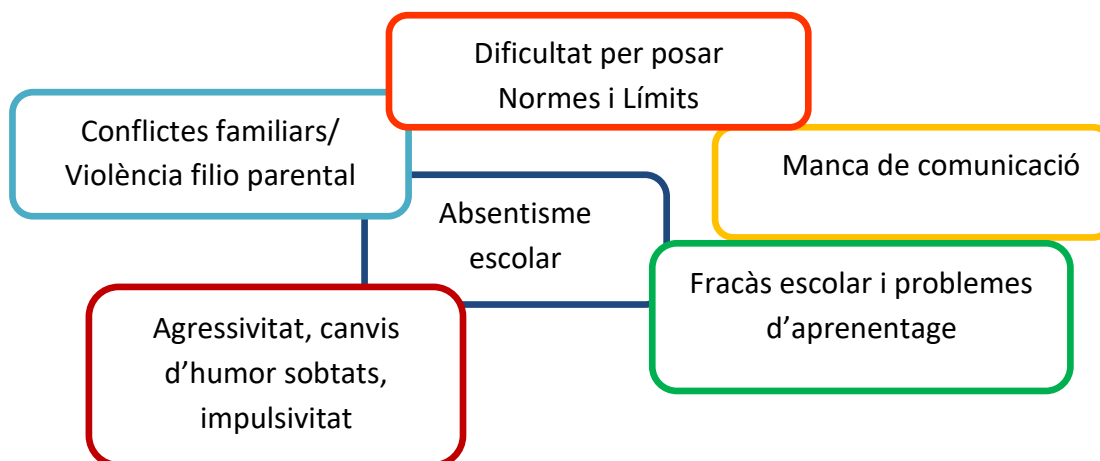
Dificultat per posar Normes i Límits

Conflictes familiars/ Violència filio parental

Manca de comunicació

Absentisme escolar

Fracàs escolar i problemes d'aprenentage

Agressivitat, canvis d'humor sobtats, impulsivitat